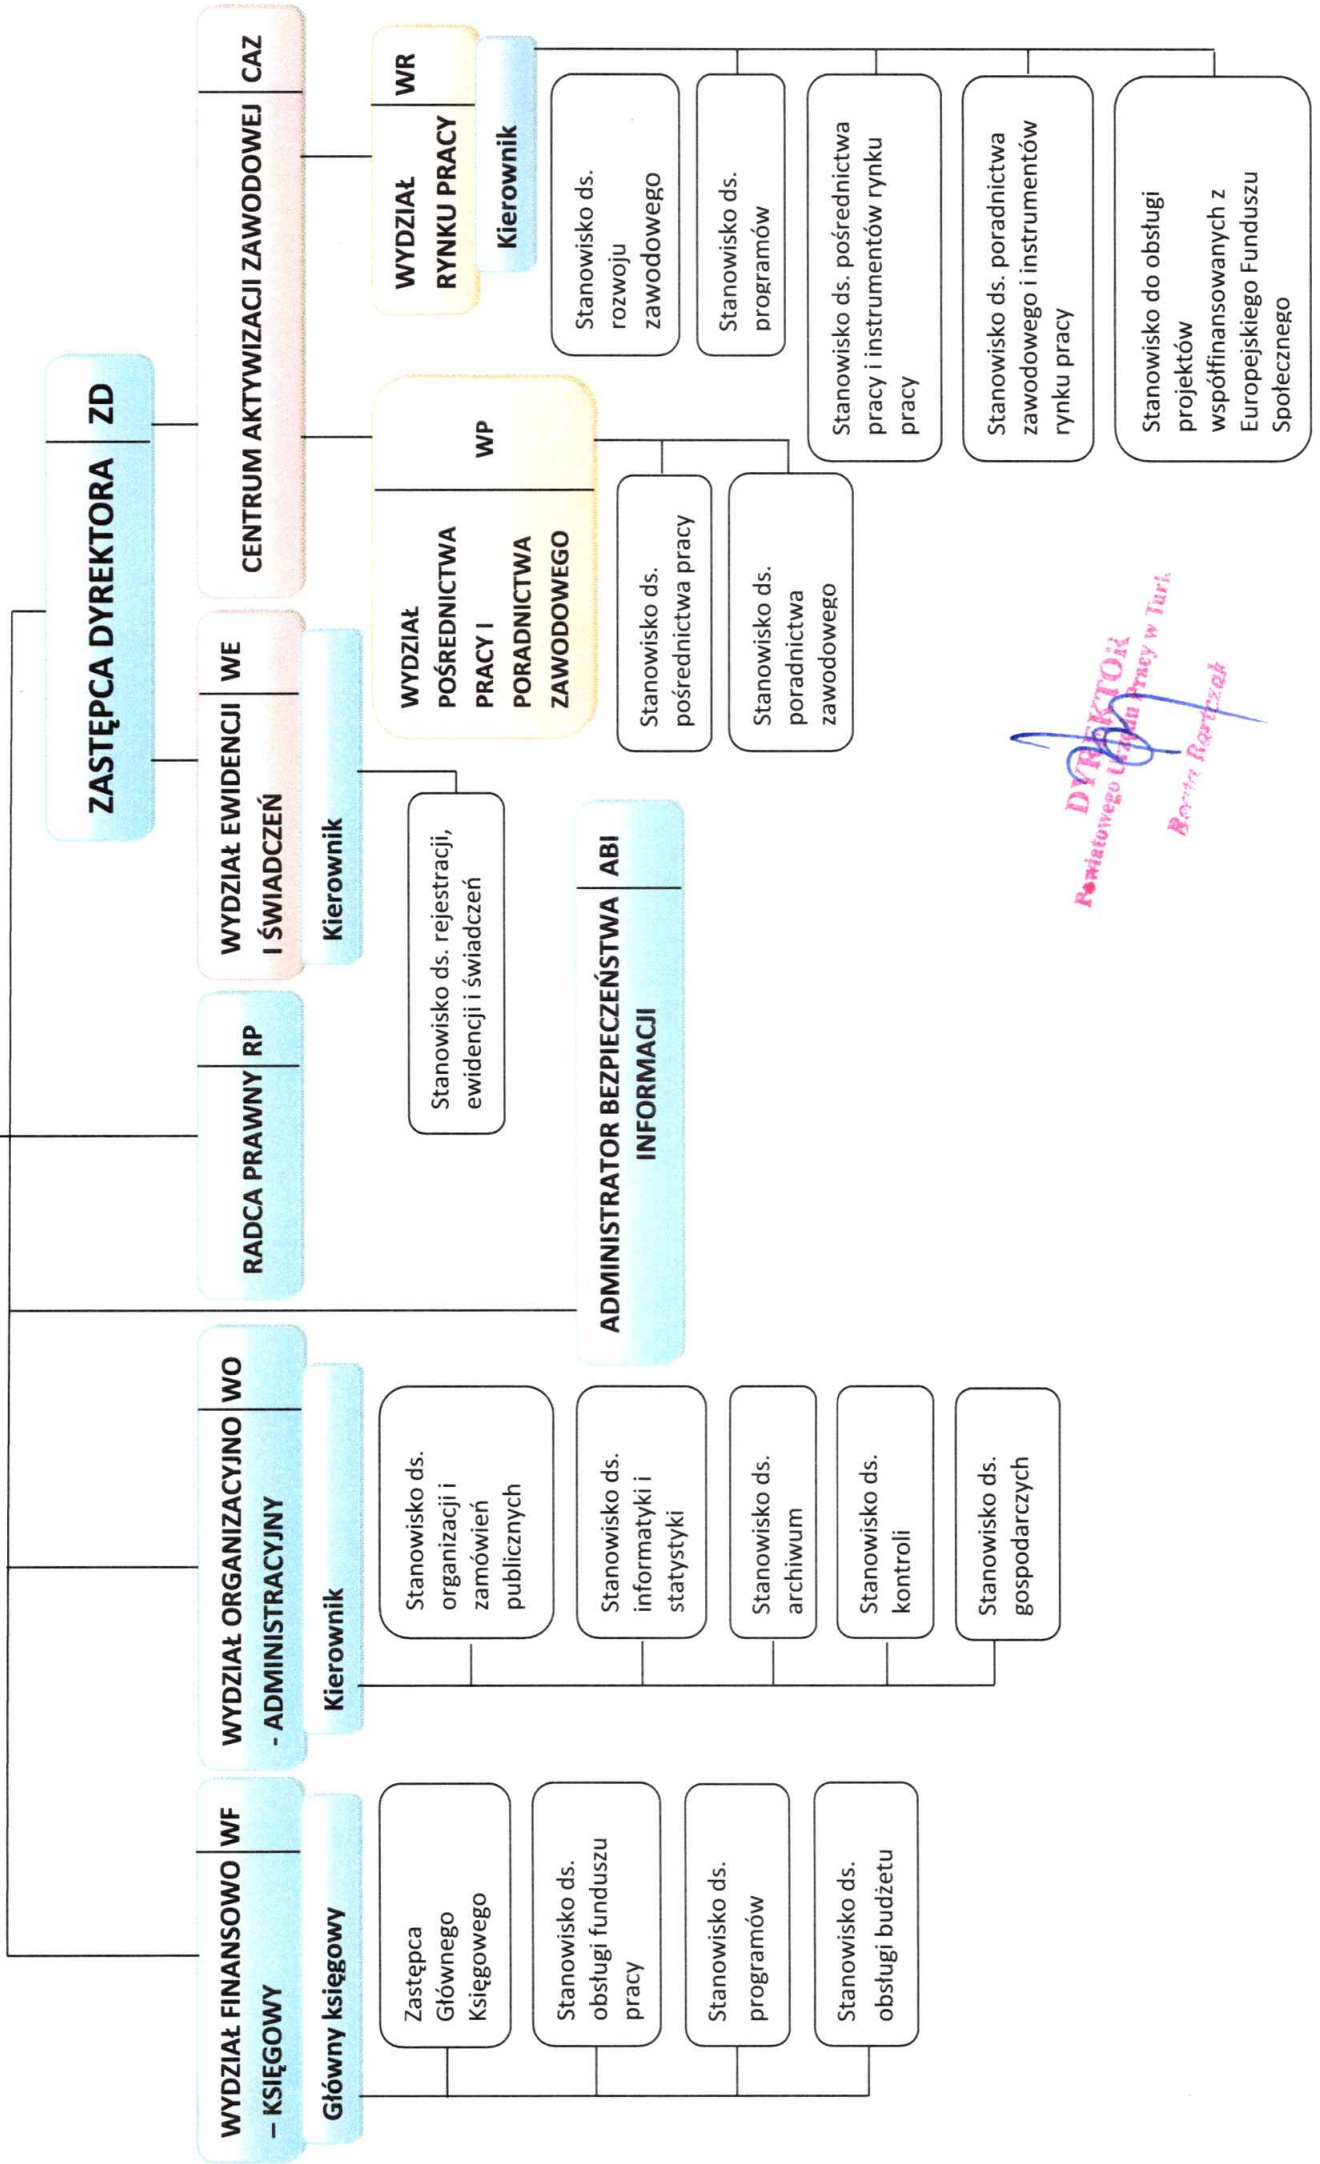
ZASTĘPCA DYREKTORA | ZD

CENTRUM AKTYWIZACJI ZAWODOWEJ | CAZ

WYDZIAŁ RYNKU PRACY | WR

Kierownik

Stanowisko ds. rozwoju zawodowego

Stanowisko ds. programów

Stanowisko ds. pośrednictwa pracy i instrumentów rynku pracy

Stanowisko ds. poradnictwa zawodowego i instrumentów rynku pracy

Stanowisko do obsługi projektów współfinansowanych z Europejskiego Funduszu Społecznego

WYDZIAŁ POŚREDNICTWA PRACY I PORADNICTWA ZAWODOWEGO | WP

Stanowisko ds. pośrednictwa pracy

Stanowisko ds. poradnictwa zawodowego

WYDZIAŁ EWIDENCJI I ŚWIADCZEŃ | WE

Kierownik

Stanowisko ds. rejestracji, ewidencji i świadczeń

RADCA PRAWNY | RP

ADMINISTRATOR BEZPIECZEŃSTWA INFORMACJI | ABI

WYDZIAŁ ORGANIZACYJNO - ADMINISTRACYJNY | WO

Kierownik

Stanowisko ds. organizacji i zamówień publicznych

Stanowisko ds. informatyki i statystyki

Stanowisko ds. archiwum

Stanowisko ds. kontroli

Stanowisko ds. gospodarczych

WYDZIAŁ FINANSOWO – KSIĘGOWY | WF

Główny księgowy

Zastępca Głównego Księgowego

Stanowisko ds. obsługi funduszu pracy

Stanowisko ds. programów

Stanowisko ds. obsługi budżetu

DYREKTOR Powiatowego Urzędu Pracy w Turku
Beata Bartczak